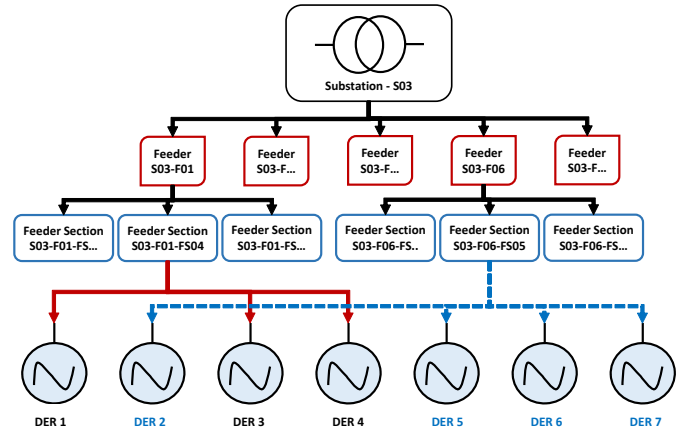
Substation - S03

Feeder S03-F01

Feeder S03-F...

Feeder S03-F...

Feeder S03-F06

Feeder S03-F...

Feeder Section S03-F01-FS...

Feeder Section S03-F01-FS04

Feeder Section S03-F01-FS...

Feeder Section S03-F06-FS..

Feeder Section S03-F06-FS05

Feeder Section S03-F06-FS...

DER 1

DER 2

DER 3

DER 4

DER 5

DER 6

DER 7